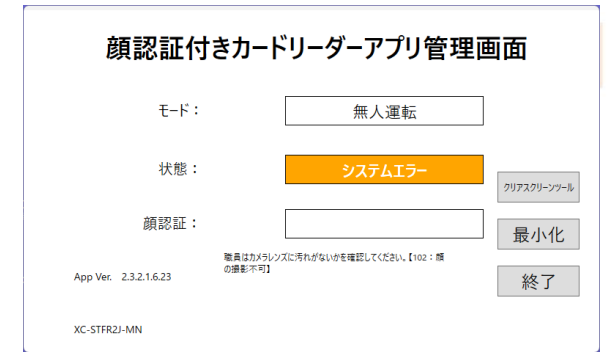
顔認証付きカードリーダーアプリ管理画面

モード：

無人運転

状態：

システムエラー

クリアスクリーンツール

顔認証：

最小化

職員はカメラレンズに汚れがないかを確認してください。【102：顔の撮影不可】

App Ver. 2.3.2.1.6.23

終了

XC-STFR2J-MN